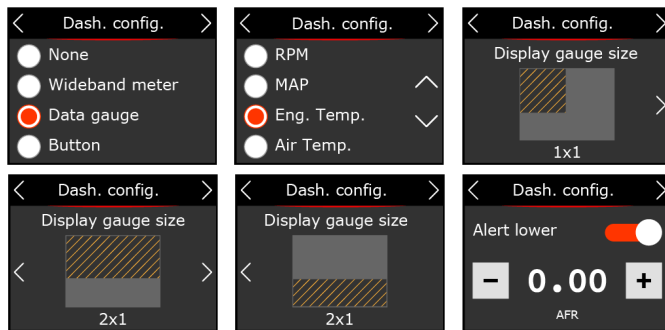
Dash. config.

None

Wideband meter

Data gauge

Button

Dash. config.

RPM

MAP

Eng. Temp.

Air Temp.

Dash. config.

Display gauge size

1x1

Dash. config.

Display gauge size

2x1

Dash. config.

Display gauge size

2x1

Dash. config.

Alert lower

−

0.00

+

AFR